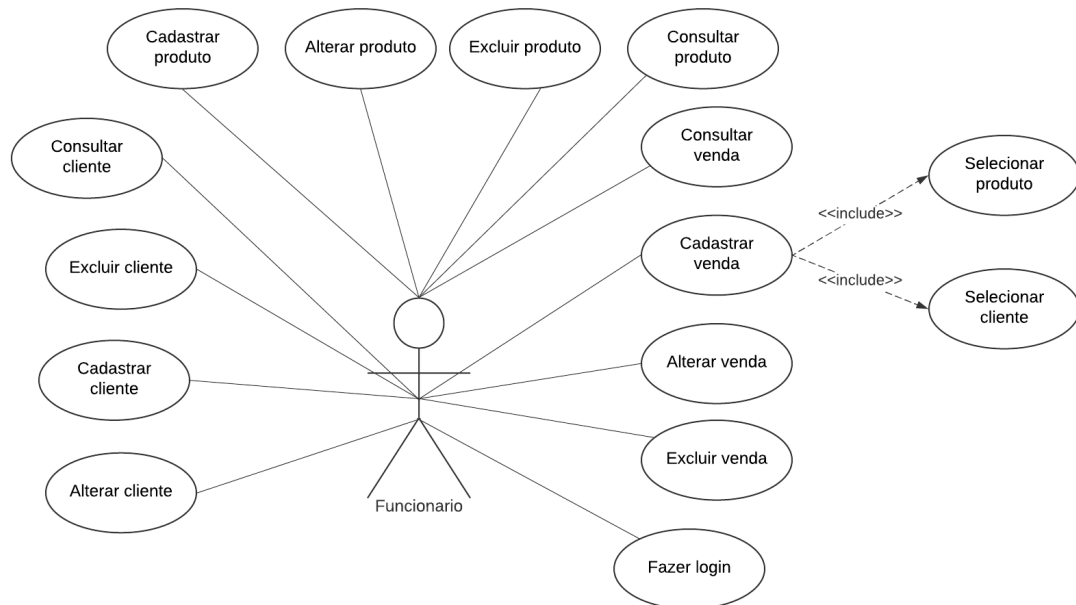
Cadastrar produto

Alterar produto

Excluir produto

Consultar produto

Consultar cliente

Consultar venda

Selecionar produto

<<include>>

Cadastrar venda

<<include>>

Excluir cliente

Selecionar cliente

Cadastrar cliente

Alterar venda

Excluir venda

Alterar cliente

Funcionario

Fazer login